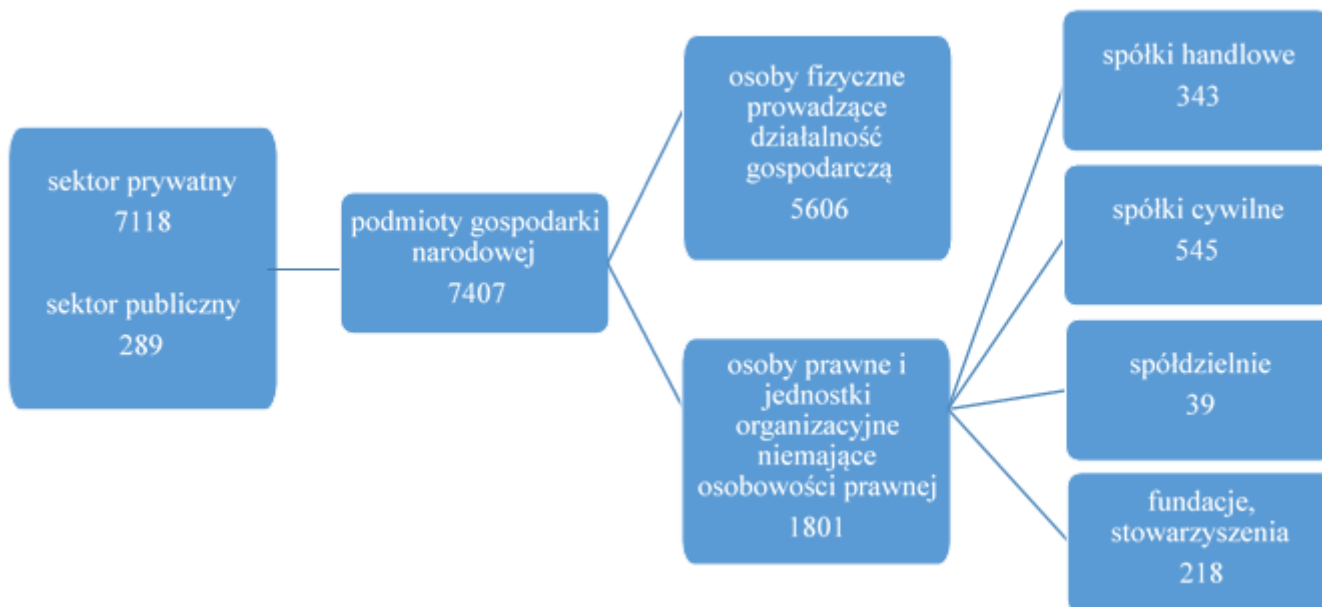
sektor prywatny
7118

sektor publiczny
289

podmioty gospodarki narodowej
7407

osoby fizyczne prowadzące działalność gospodarczą
5606

osoby prawne i jednostki organizacyjne niemające osobowości prawnej
1801

spółki handlowe
343

spółki cywilne
545

spółdzielnie
39

fundacje, stowarzyszenia
218